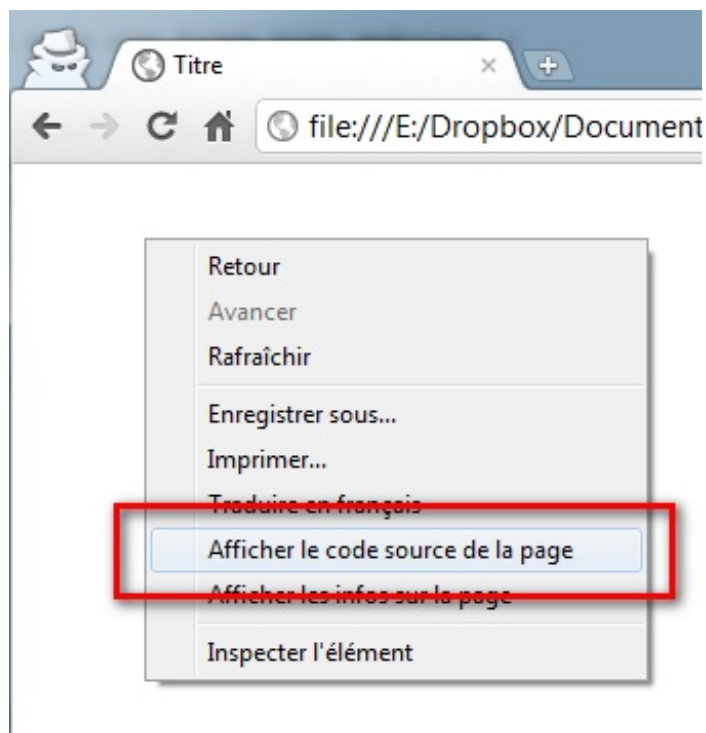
Titre

file:///E:/Dropbox/Document

Retour
Avancer
Rafraîchir

Enregistrer sous...
Imprimer...
Traduire en français
Afficher le code source de la page
Afficher les infos sur la page

Inspecter l'élément